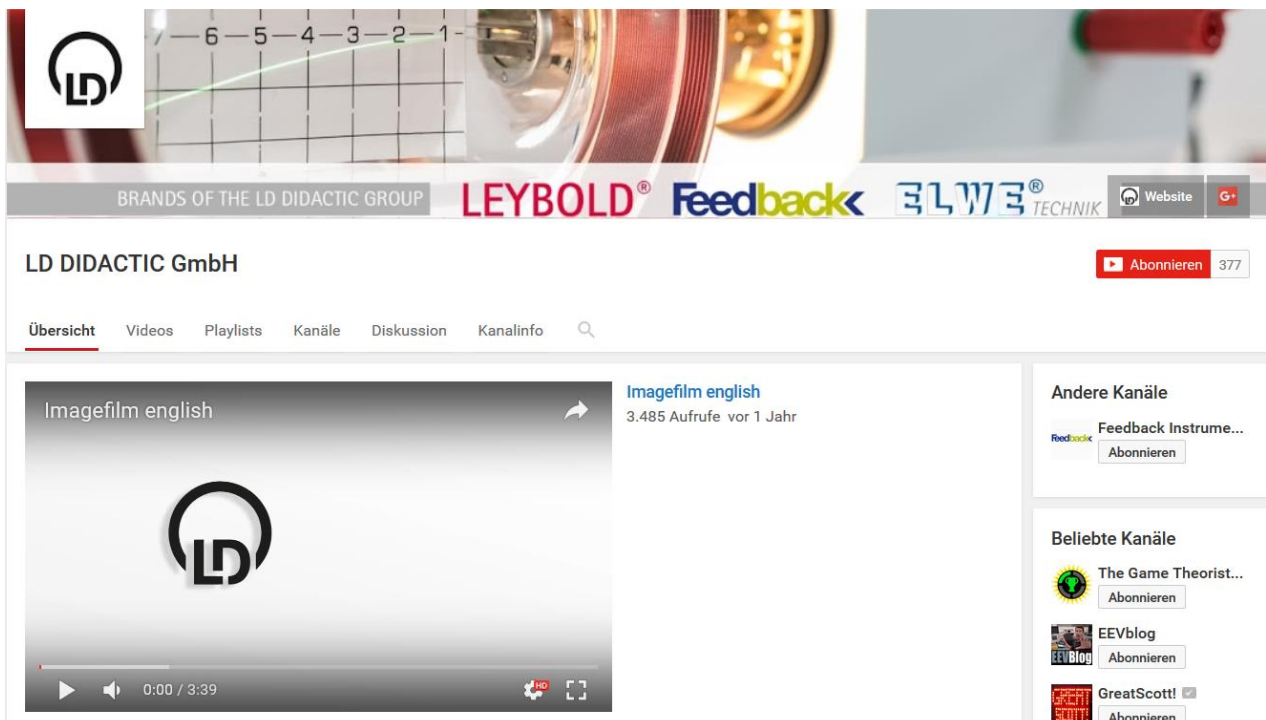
LD

6 — 5 — 4 — 3 — 2 — 1

BRANDS OF THE LD DIDACTIC GROUP LEYBOLD® Feedback ELWE® TECHNIK

Website G+

LD DIDACTIC GmbH

Abonnieren 377

Übersicht Videos Playlists Kanäle Diskussion Kanalinfo

Imagefilm english

LD

0:00 / 3:39

HD

Imagefilm english
3.485 Aufrufe vor 1 Jahr

Andere Kanäle

Feedback
Feedback Instrume...
Abonnieren

Beliebte Kanäle

The Game Theorist...
Abonnieren

EEVblog
EEVblog
Abonnieren

GREAT SCOTT!
GreatScott!
Abonnieren